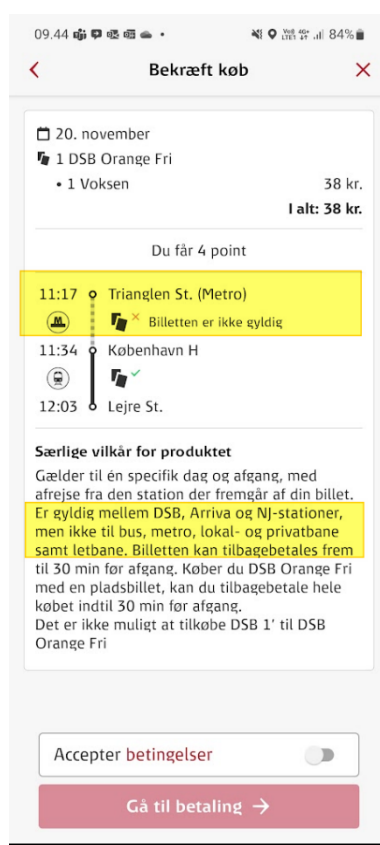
09.44 • 84%

Bekræft køb

20. november
1 DSB Orange Fri
• 1 Voksen 38 kr.
I alt: 38 kr.

Du får 4 point

11:17 Trianglen St. (Metro)
Billetten er ikke gyldig
11:34 København H
12:03 Lejre St.

Særlige vilkår for produktet
Gælder til én specifik dag og afgang, med afrejse fra den station der fremgår af din billet. Er gyldig mellem DSB, Arriva og NJ-stationer, men ikke til bus, metro, lokal- og privatbane samt letbane. Billetten kan tilbagebetales frem til 30 min før afgang. Køber du DSB Orange Fri med en pladsbillet, kan du tilbagebetale hele købet indtil 30 min før afgang.
Det er ikke muligt at tilkøbe DSB 1' til DSB Orange Fri

Accepter betingelser

Gå til betaling →